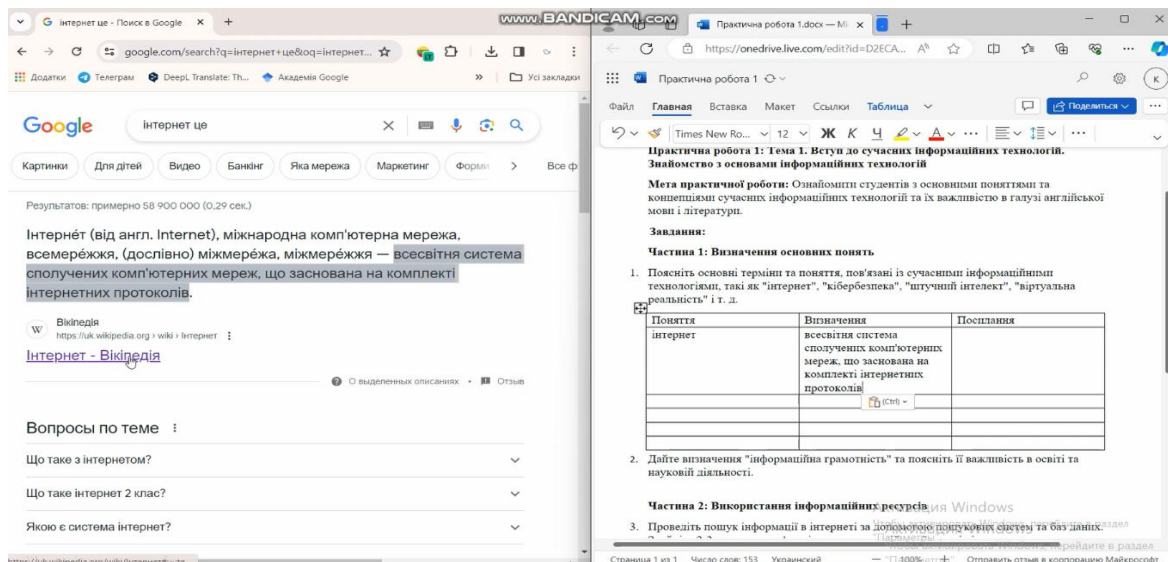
G інтернет це - Поиск в Google × +

www.BANDICAM.com

google.com/search?q=інтернет+це&oq=інтернет...

Додатки Телеграм DeepL Translate: Th... Академія Google » Усі закладки

Google інтернет це

Картинки Для дітей Відео Банкінг Яка мережа Маркетинг Форми > Все ф

Результатов: примерно 58 900 000 (0,29 сек.)

Інтерне́т (від англ. Internet), міжнародна комп'ютерна мережа, всемере́жжя, (дослівно) міжмере́жа, міжмере́жжя — всесвітня система сполучених комп'ютерних мереж, що заснована на комплекті інтернетних протоколів.

Вікіпедія
https://uk.wikipedia.org › wiki › Інтернет

Інтернет - Вікіпедія

О выделенных описаниях Отзыв

Вопросы по теме

Що таке з інтернетом?

Що таке інтернет 2 клас?

Якою є система інтернет?

Практична робота 1.docx — Mi × +

https://onedrive.live.com/edit?id=D2ECA...

Практична робота 1

Файл Главная Вставка Макет Ссылки Таблица Поделиться

Times New Ro... 12 Ж К Ч

Практична робота 1: Тема 1. Вступ до сучасних інформаційних технологій. Знайомство з основами інформаційних технологій

Мета практичної роботи: Ознайомити студентів з основними поняттями та концепціями сучасних інформаційних технологій та їх важливістю в галузі англійської мови і літератури.

Завдання:

Частина 1: Визначення основних понять

1. Поясніть основні терміни та поняття, пов'язані із сучасними інформаційними технологіями, такі як "інтернет", "кібербезпека", "штучний інтелект", "віртуальна реальність" і т. д.

| Поняття | Визначення | Посилання |
|---|---|---|
| інтернет | всесвітня система сполучених комп'ютерних мереж, що заснована на комплекті інтернетних протоколів | |
| | | |
| | | |
| | | |
| | | |

(Ctrl)

2. Дайте визначення "інформаційна грамотність" та поясніть її важливість в освіті та науковій діяльності.

Частина 2: Використання інформаційних ресурсів

3. Проведіть пошук інформації в інтернеті за допомогою пошукових систем та баз даних.

Активация Windows
Чтобы активировать Windows, перейдите в раздел "Параметры".

Страница 1 из 1 Число слов: 153 Украинский 100% Отправить отзыв в корпорацию Майкрософт